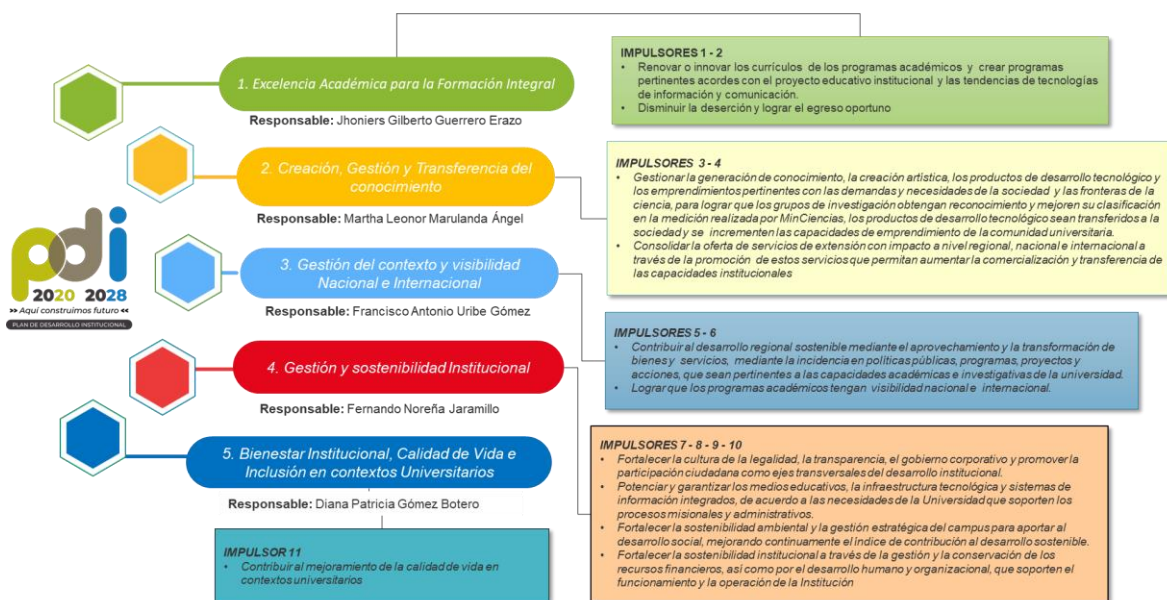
pdi
2020 2028
>> Aquí construimos futuro <<
PLAN DE DESARROLLO INSTITUCIONAL

1. Excelencia Académica para la Formación Integral
Responsable: Jhoniers Gilberto Guerrero Erazo

IMPULSORES 1 - 2
• Renovar o innovar los currículos de los programas académicos y crear programas pertinentes acordes con el proyecto educativo institucional y las tendencias de tecnologías de información y comunicación.
• Disminuir la deserción y lograr el egreso oportuno

2. Creación, Gestión y Transferencia del conocimiento
Responsable: Martha Leonor Marulanda Ángel

IMPULSORES 3 - 4
• Gestionar la generación de conocimiento, la creación artística, los productos de desarrollo tecnológico y los emprendimientos pertinentes con las demandas y necesidades de la sociedad y las fronteras de la ciencia, para lograr que los grupos de investigación obtengan reconocimiento y mejoren su clasificación en la medición realizada por MinCiencias, los productos de desarrollo tecnológico sean transferidos a la sociedad y se incrementen las capacidades de emprendimiento de la comunidad universitaria.
• Consolidar la oferta de servicios de extensión con impacto a nivel regional, nacional e internacional a través de la promoción de estos servicios que permitan aumentar la comercialización y transferencia de las capacidades institucionales

3. Gestión del contexto y visibilidad Nacional e Internacional
Responsable: Francisco Antonio Uribe Gómez

IMPULSORES 5 - 6
• Contribuir al desarrollo regional sostenible mediante el aprovechamiento y la transformación de bienes y servicios, mediante la incidencia en políticas públicas, programas, proyectos y acciones, que sean pertinentes a las capacidades académicas e investigativas de la universidad.
• Lograr que los programas académicos tengan visibilidad nacional e internacional.

4. Gestión y sostenibilidad Institucional
Responsable: Fernando Noreña Jaramillo

IMPULSORES 7 - 8 - 9 - 10
• Fortalecer la cultura de la legalidad, la transparencia, el gobierno corporativo y promover la participación ciudadana como ejes transversales del desarrollo institucional.
• Potenciar y garantizar los medios educativos, la infraestructura tecnológica y sistemas de información integrados, de acuerdo a las necesidades de la Universidad que soporten los procesos misionales y administrativos.
• Fortalecer la sostenibilidad ambiental y la gestión estratégica del campus para aportar al desarrollo social, mejorando continuamente el índice de contribución al desarrollo sostenible.
• Fortalecer la sostenibilidad institucional a través de la gestión y la conservación de los recursos financieros, así como por el desarrollo humano y organizacional, que soporten el funcionamiento y la operación de la Institución

5. Bienestar Institucional, Calidad de Vida e Inclusión en contextos Universitarios
Responsable: Diana Patricia Gómez Botero

IMPULSOR 11
• Contribuir al mejoramiento de la calidad de vida en contextos universitarios